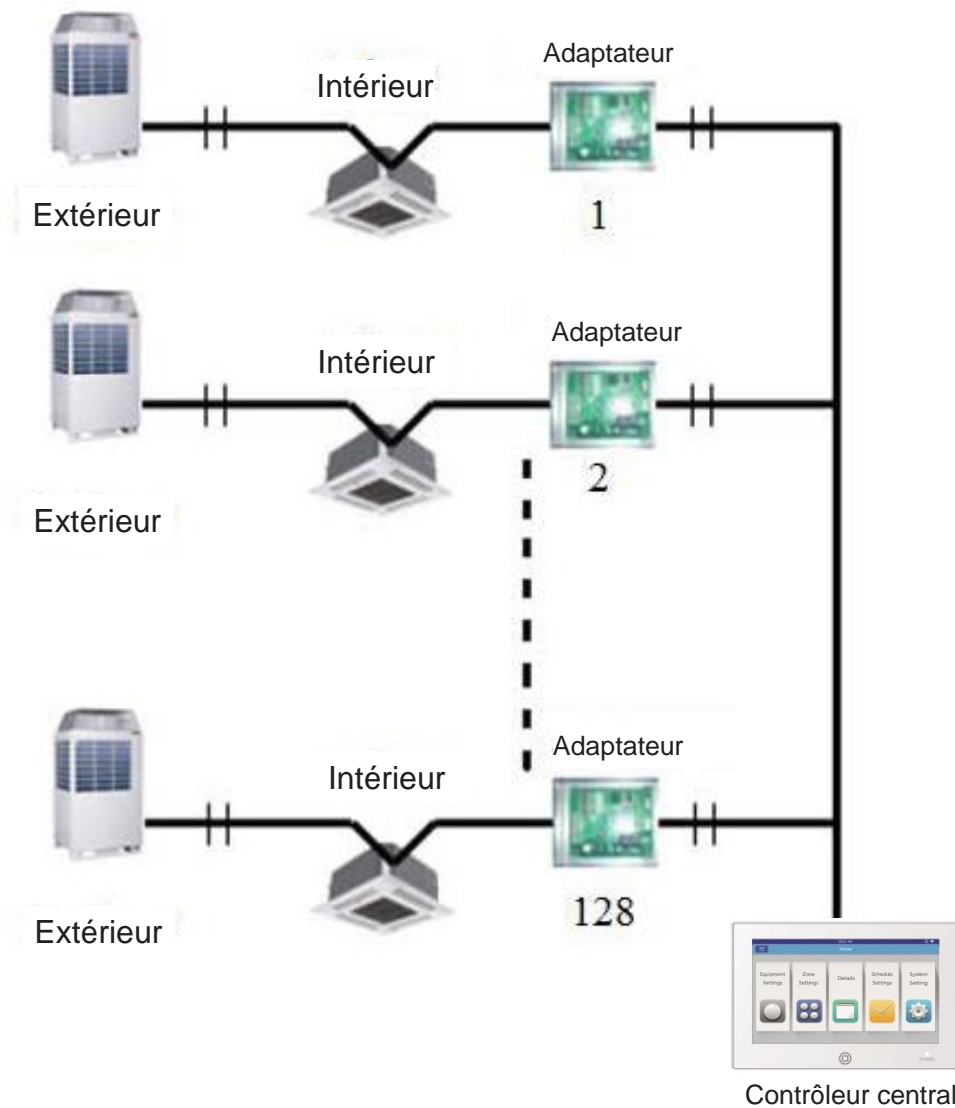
Adaptateur

Intérieur

Extérieur

1

Adaptateur

Intérieur

Extérieur

2

Adaptateur

Intérieur

Extérieur

128

Home

Equipment Settings

Zone Settings

Details

Schedule Settings

System Setting

Contrôleur central